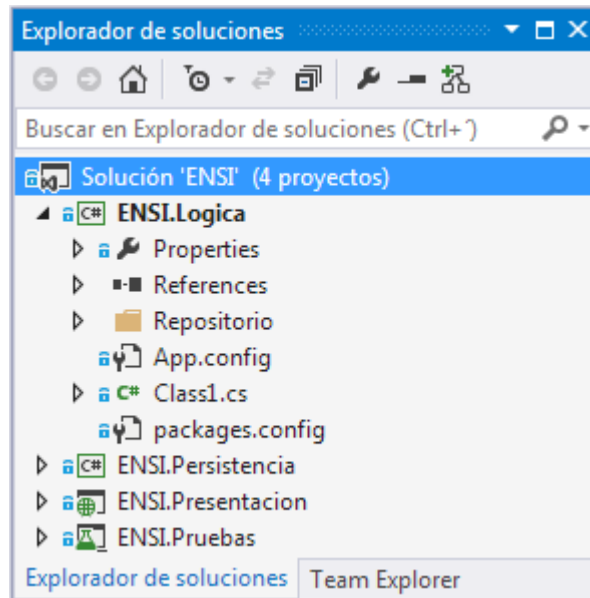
Explorador de soluciones

Buscar en Explorador de soluciones (Ctrl+´)

Solución 'ENSI' (4 proyectos)
ENSI.Logica
Properties
References
Repositorio
App.config
Class1.cs
packages.config
ENSI.Persistencia
ENSI.Presentacion
ENSI.Pruebas

Explorador de soluciones | Team Explorer